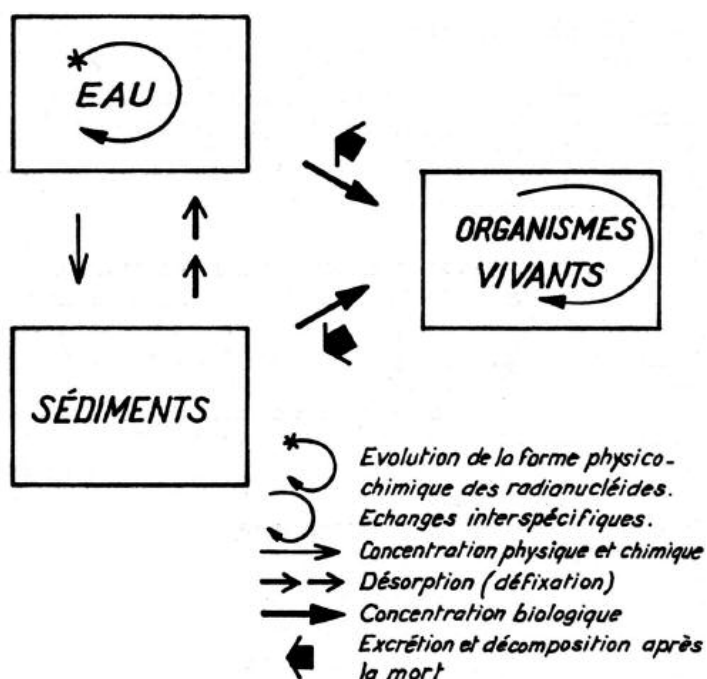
EAU

ORGANISMES VIVANTS

SÉDIMENTS

Evolution de la forme physico-chimique des radionucléides.
Echanges interspécifiques.
Concentration physique et chimique
Désorption (défixation)
Concentration biologique
Excrétion et décomposition après la mort